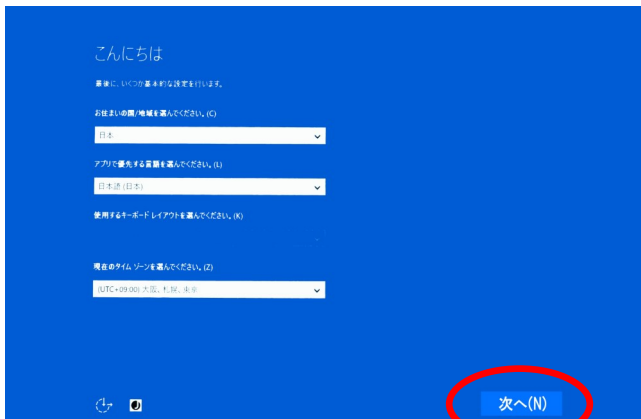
こんにちは

最後に、いくつか基本的な設定を行います。

お住まいの国/地域を選んでください。(C)

日本

アプリで優先する言語を選んでください。(L)

日本語 (日本)

使用するキーボード レイアウトを選んでください。(K)

現在のタイム ゾーンを選んでください。(Z)

(UTC+09:00) 大阪、札幌、東京

次へ(N)